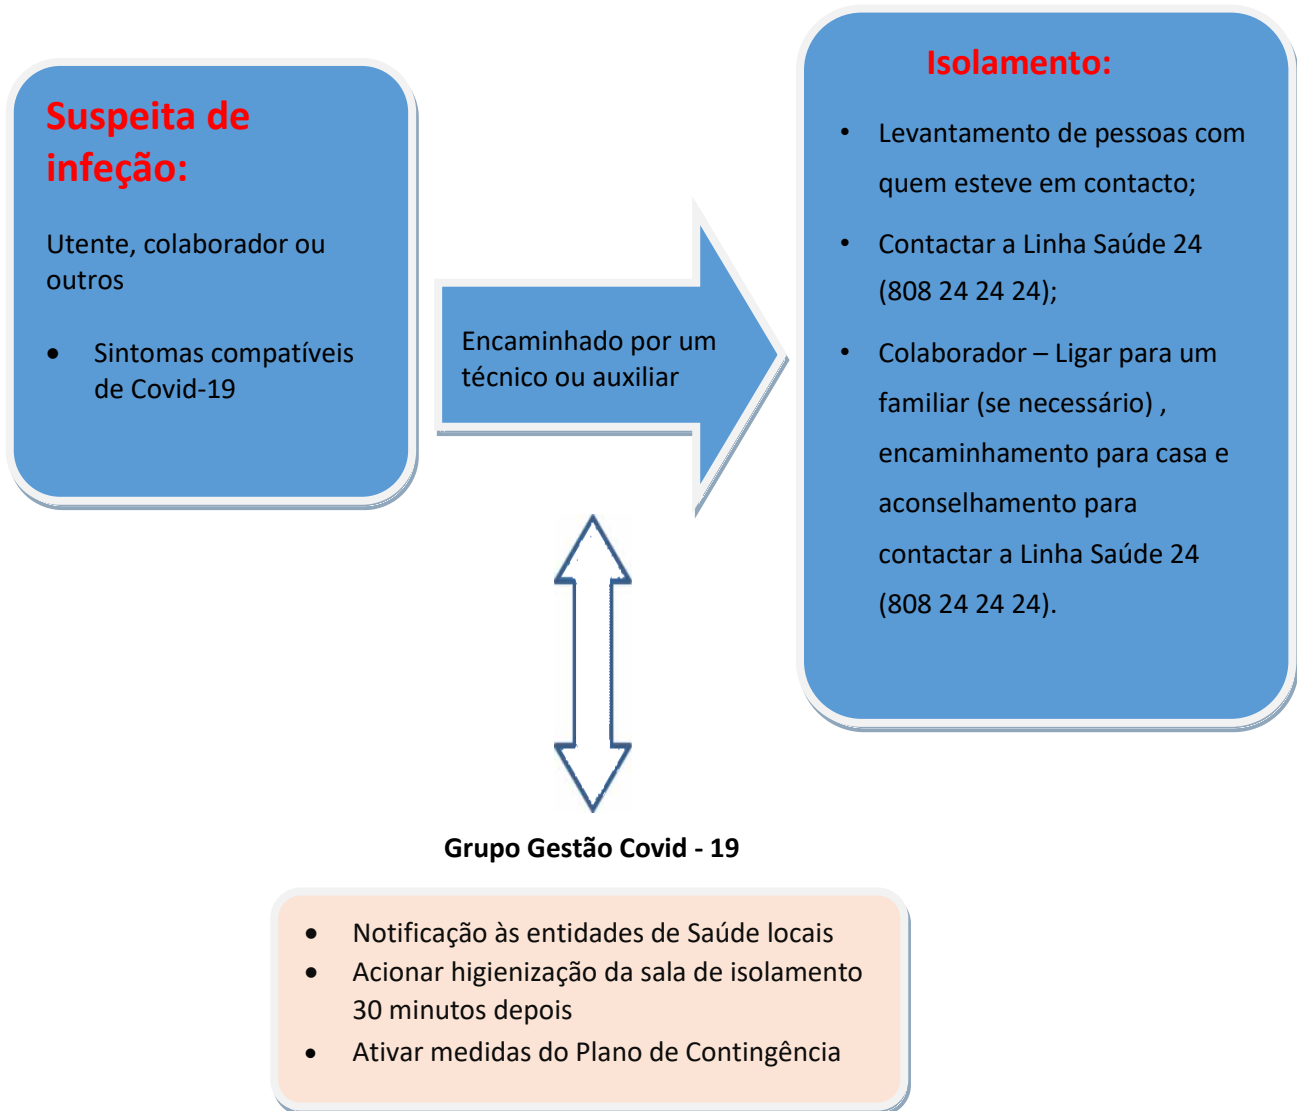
Suspeita de infeção:

Utente, colaborador ou outros

- Sintomas compatíveis de Covid-19

Encaminhado por um técnico ou auxiliar

Isolamento:

- Levantamento de pessoas com quem esteve em contacto;
- Contactar a Linha Saúde 24 (808 24 24 24);
- Colaborador – Ligar para um familiar (se necessário) , encaminhamento para casa e aconselhamento para contactar a Linha Saúde 24 (808 24 24 24).

Grupo Gestão Covid - 19

- Notificação às entidades de Saúde locais
- Acionar higienização da sala de isolamento 30 minutos depois
- Ativar medidas do Plano de Contingência